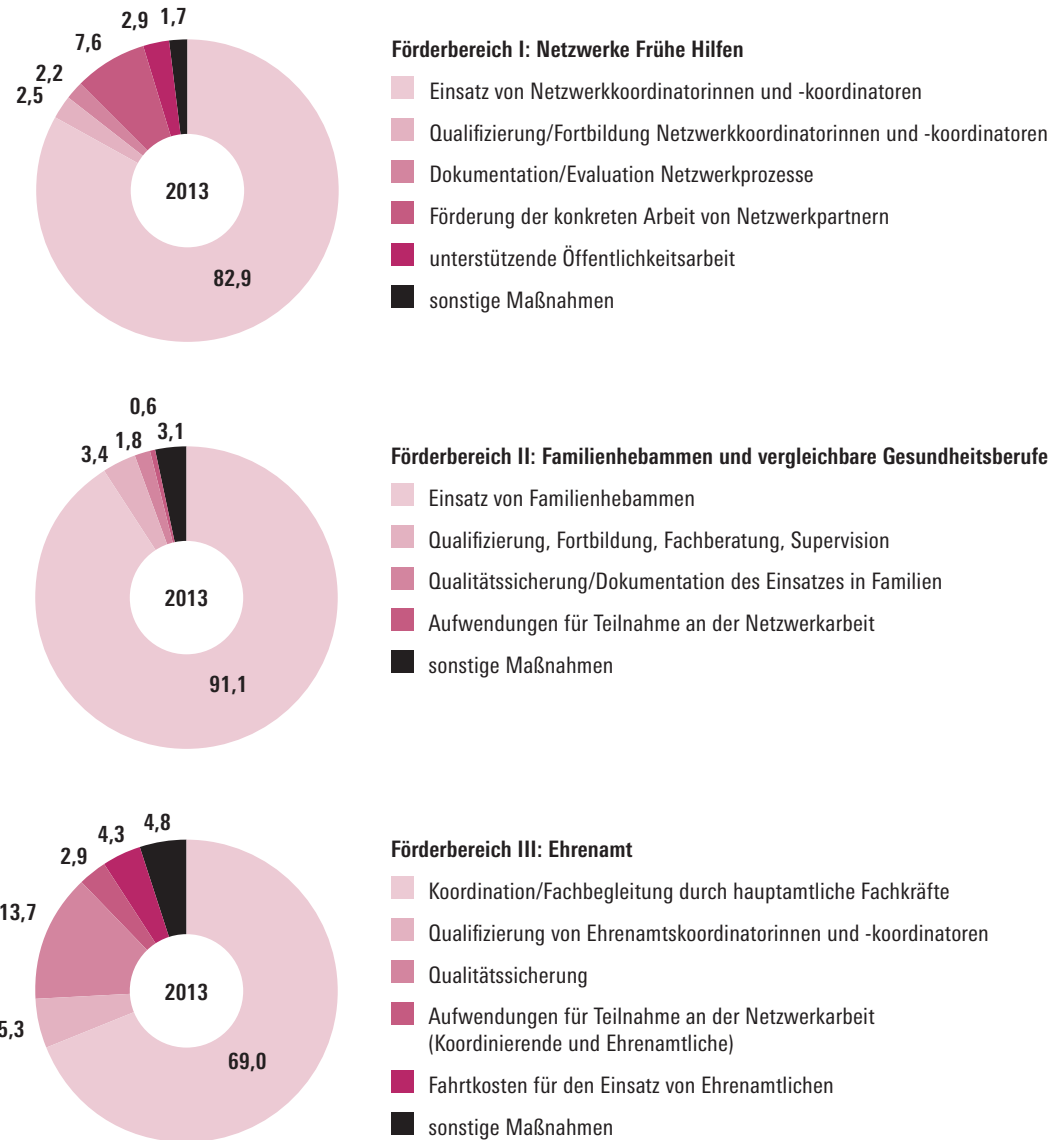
2,9 1,7
7,6
2,2
2,5
2013
82,9

Förderbereich I: Netzwerke Frühe Hilfen
Einsatz von Netzwerkkoordinatorinnen und -koordinatoren
Qualifizierung/Fortbildung Netzwerkkoordinatorinnen und -koordinatoren
Dokumentation/Evaluation Netzwerkprozesse
Förderung der konkreten Arbeit von Netzwerkpartnern
unterstützende Öffentlichkeitsarbeit
sonstige Maßnahmen

0,6
3,4 1,8 3,1
2013
91,1

Förderbereich II: Familienhebammen und vergleichbare Gesundheitsberufe
Einsatz von Familienhebammen
Qualifizierung, Fortbildung, Fachberatung, Supervision
Qualitätssicherung/Dokumentation des Einsatzes in Familien
Aufwendungen für Teilnahme an der Netzwerkarbeit
sonstige Maßnahmen

4,3 4,8
2,9
13,7
2013
5,3
69,0

Förderbereich III: Ehrenamt
Koordination/Fachbegleitung durch hauptamtliche Fachkräfte
Qualifizierung von Ehrenamtskoordinatorinnen und -koordinatoren
Qualitätssicherung
Aufwendungen für Teilnahme an der Netzwerkarbeit (Koordinierende und Ehrenamtliche)
Fahrtkosten für den Einsatz von Ehrenamtlichen
sonstige Maßnahmen